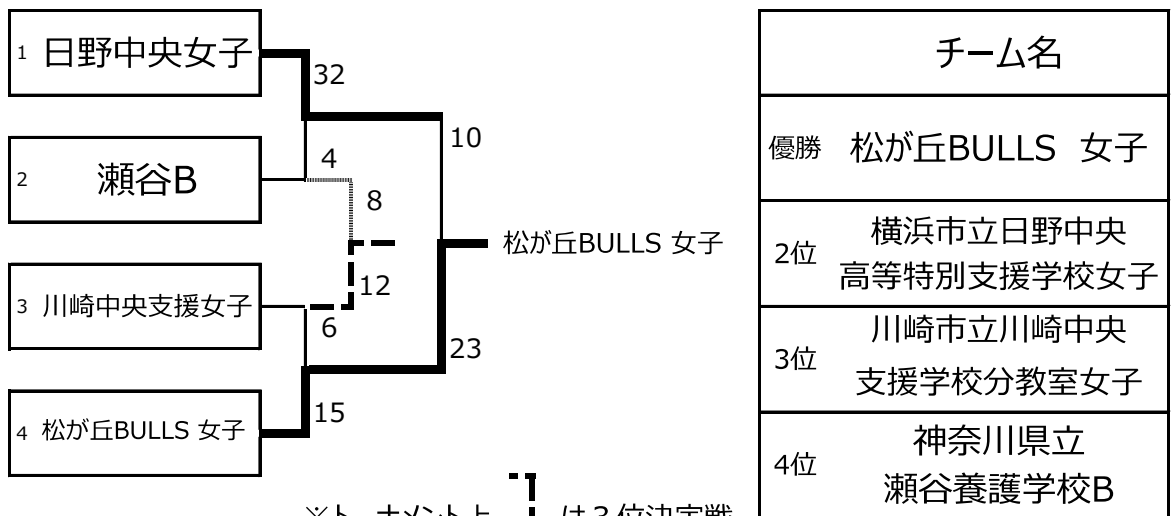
1 日野中央女子

2 瀬谷B

3 川崎中央支援女子

4 松が丘BULLS 女子

32

4

10

8

12

6

23

15

松が丘BULLS 女子

※トーナメント上 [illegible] は3位決定戦

| チーム名 | |
|---|---|
| 優勝 | 松が丘BULLS 女子 |
| 2位 | 横浜市立日野中央高等特別支援学校女子 |
| 3位 | 川崎市立川崎中央支援学校分教室女子 |
| 4位 | 神奈川県立瀬谷養護学校B |